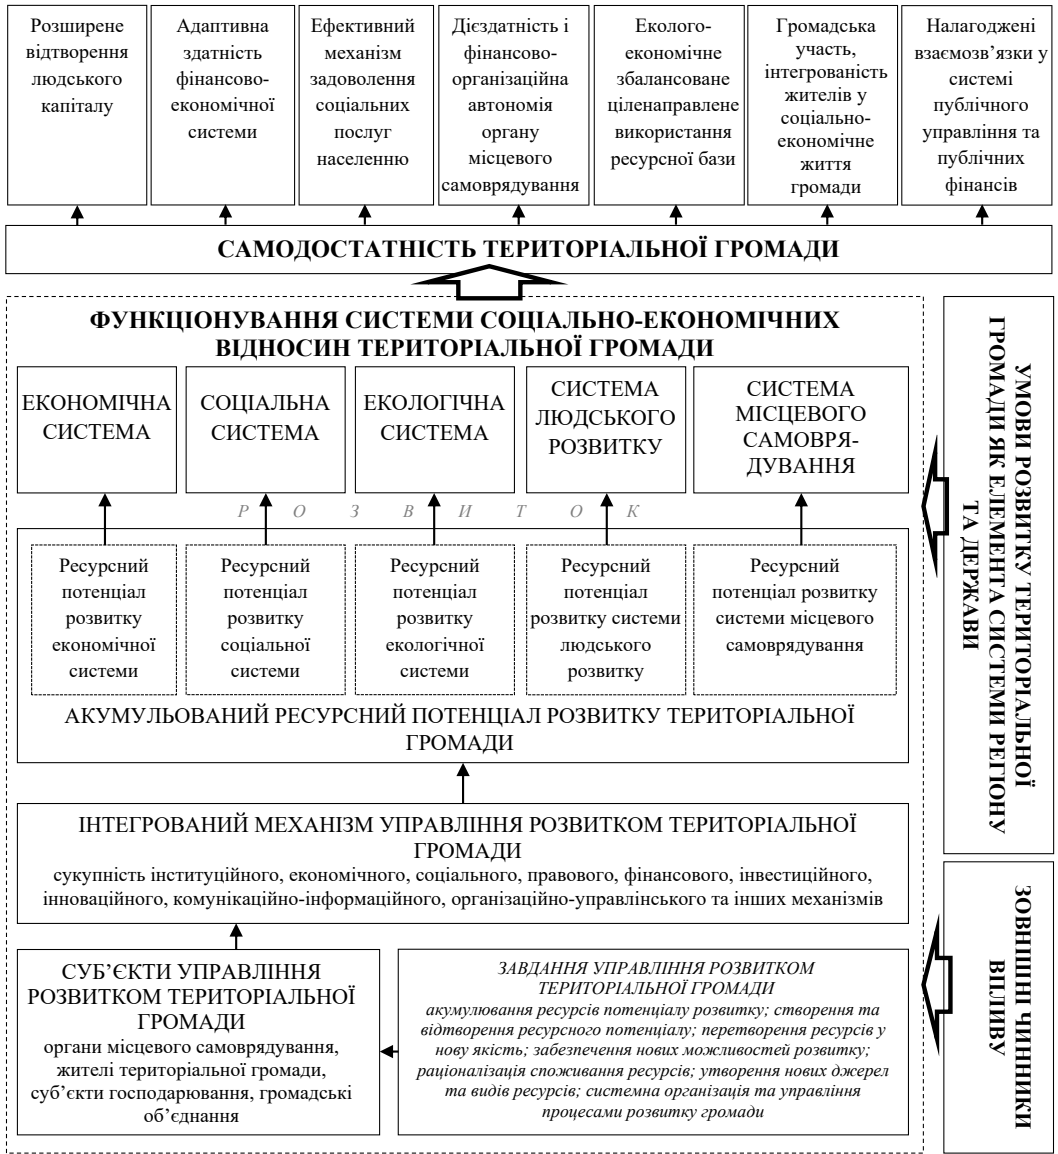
Розширене відтворення людського капіталу

Адаптивна здатність фінансово-економічної системи

Ефективний механізм задоволення соціальних послуг населенню

Дієздатність і фінансово-організаційна автономія органу місцевого самоврядування

Еколого-економічне збалансоване ціленаправлене використання ресурсної бази

Громадська участь, інтегрованість жителів у соціально-економічне життя громади

Налагоджені взаємозв'язки у системі публічного управління та публічних фінансів

САМОДОСТАТНІСТЬ ТЕРИТОРІАЛЬНОЇ ГРОМАДИ

ФУНКЦІОНУВАННЯ СИСТЕМИ СОЦІАЛЬНО-ЕКОНОМІЧНИХ ВІДНОСИН ТЕРИТОРІАЛЬНОЇ ГРОМАДИ

ЕКОНОМІЧНА СИСТЕМА

СОЦІАЛЬНА СИСТЕМА

ЕКОЛОГІЧНА СИСТЕМА

СИСТЕМА ЛЮДСЬКОГО РОЗВИТКУ

СИСТЕМА МІСЦЕВОГО САМОВРЯ-ДУВАННЯ

Р О З В И Т О К

Ресурсний потенціал розвитку економічної системи

Ресурсний потенціал розвитку соціальної системи

Ресурсний потенціал розвитку екологічної системи

Ресурсний потенціал розвитку системи людського розвитку

Ресурсний потенціал розвитку системи місцевого самоврядування

АКУМУЛЬОВАНИЙ РЕСУРСНИЙ ПОТЕНЦІАЛ РОЗВИТКУ ТЕРИТОРІАЛЬНОЇ ГРОМАДИ

ІНТЕГРОВАНИЙ МЕХАНІЗМ УПРАВЛІННЯ РОЗВИТКОМ ТЕРИТОРІАЛЬНОЇ ГРОМАДИ
сукупність інституційного, економічного, соціального, правового, фінансового, інвестиційного, інноваційного, комунікаційно-інформаційного, організаційно-управлінського та інших механізмів

СУБ'ЄКТИ УПРАВЛІННЯ РОЗВИТКОМ ТЕРИТОРІАЛЬНОЇ ГРОМАДИ
органи місцевого самоврядування, жителі територіальної громади, суб'єкти господарювання, громадські об'єднання

ЗАВДАННЯ УПРАВЛІННЯ РОЗВИТКОМ ТЕРИТОРІАЛЬНОЇ ГРОМАДИ
акумулювання ресурсів потенціалу розвитку; створення та відтворення ресурсного потенціалу; перетворення ресурсів у нову якість; забезпечення нових можливостей розвитку; раціоналізація споживання ресурсів; утворення нових джерел та видів ресурсів; системна організація та управління процесами розвитку громади

УМОВИ РОЗВИТКУ ТЕРИТОРІАЛЬНОЇ ГРОМАДИ ЯК ЕЛЕМЕНТА СИСТЕМИ РЕГІОНУ ТА ДЕРЖАВИ

ЗОВНІШНІ ЧИННИКИ ВПЛИВУ